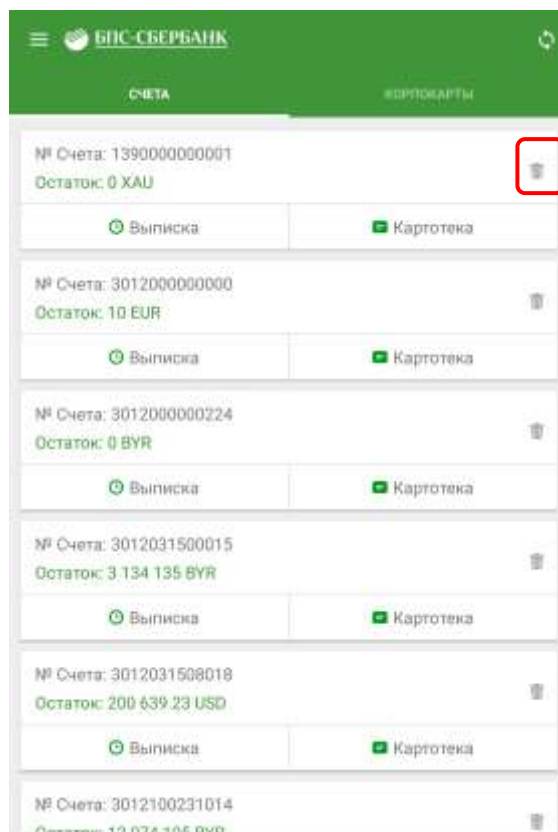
БПС-СБЕРБАНК

СЧЕТА

КОРПОКАРТЫ

№ Счета: 1390000000001
Остаток: 0 XAU

Выписка

Картотека

№ Счета: 3012000000000
Остаток: 10 EUR

Выписка

Картотека

№ Счета: 3012000000224
Остаток: 0 BYR

Выписка

Картотека

№ Счета: 3012031500015
Остаток: 3 134 135 BYR

Выписка

Картотека

№ Счета: 3012031508018
Остаток: 200 639.23 USD

Выписка

Картотека

№ Счета: 3012100231014
Остаток: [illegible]